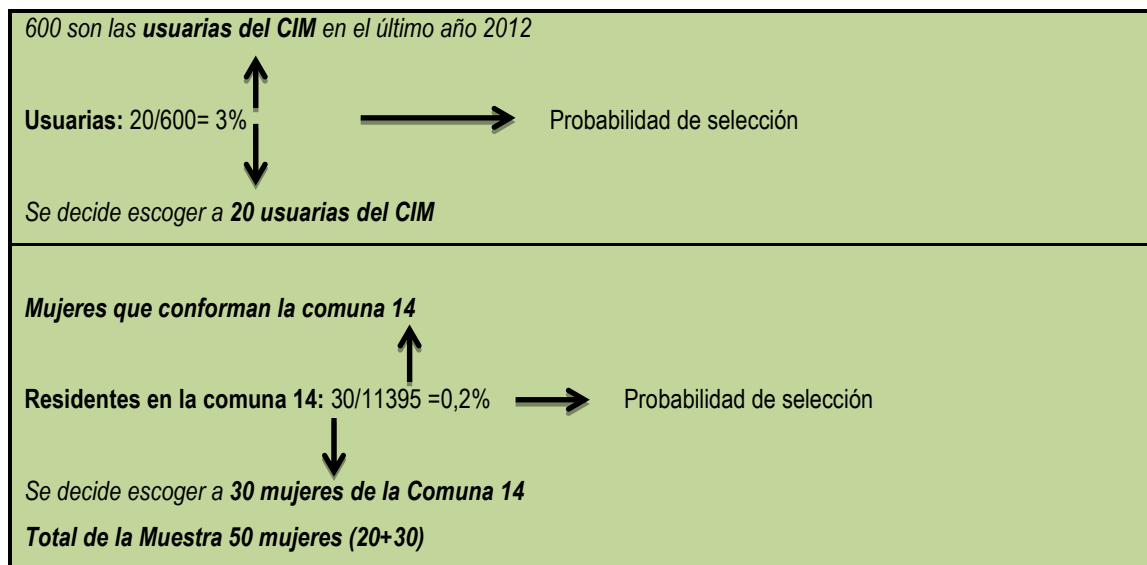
600 son las **usuarias del CIM** en el último año 2012

**Usuarias:** 20/600= 3% Probabilidad de selección

Se decide escoger a **20 usuarias del CIM**

**Mujeres que conforman la comuna 14**

**Residentes en la comuna 14:** 30/11395 =0,2% Probabilidad de selección

Se decide escoger a **30 mujeres de la Comuna 14**

**Total de la Muestra 50 mujeres (20+30)**